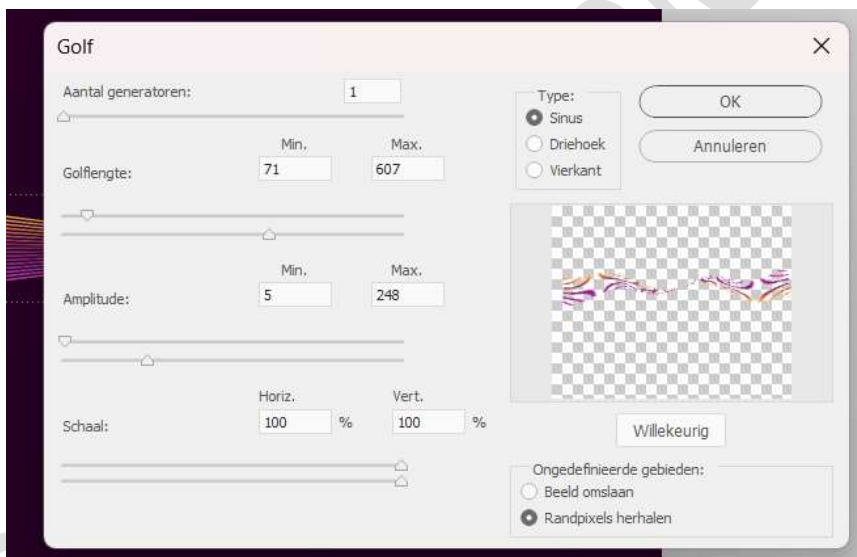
Golf

Aantal generatoren: 1

Min. Max.

Golflengte: 71 607

Min. Max.

Amplitude: 5 248

Horiz. Vert.

Schaal: 100 % 100 %

Type:
Sinus
Driehoek
Vierkant

OK

Annuleren

Willekeurig

Ongedefinieerde gebieden:
Beeld omslaan
Randpixels herhalen